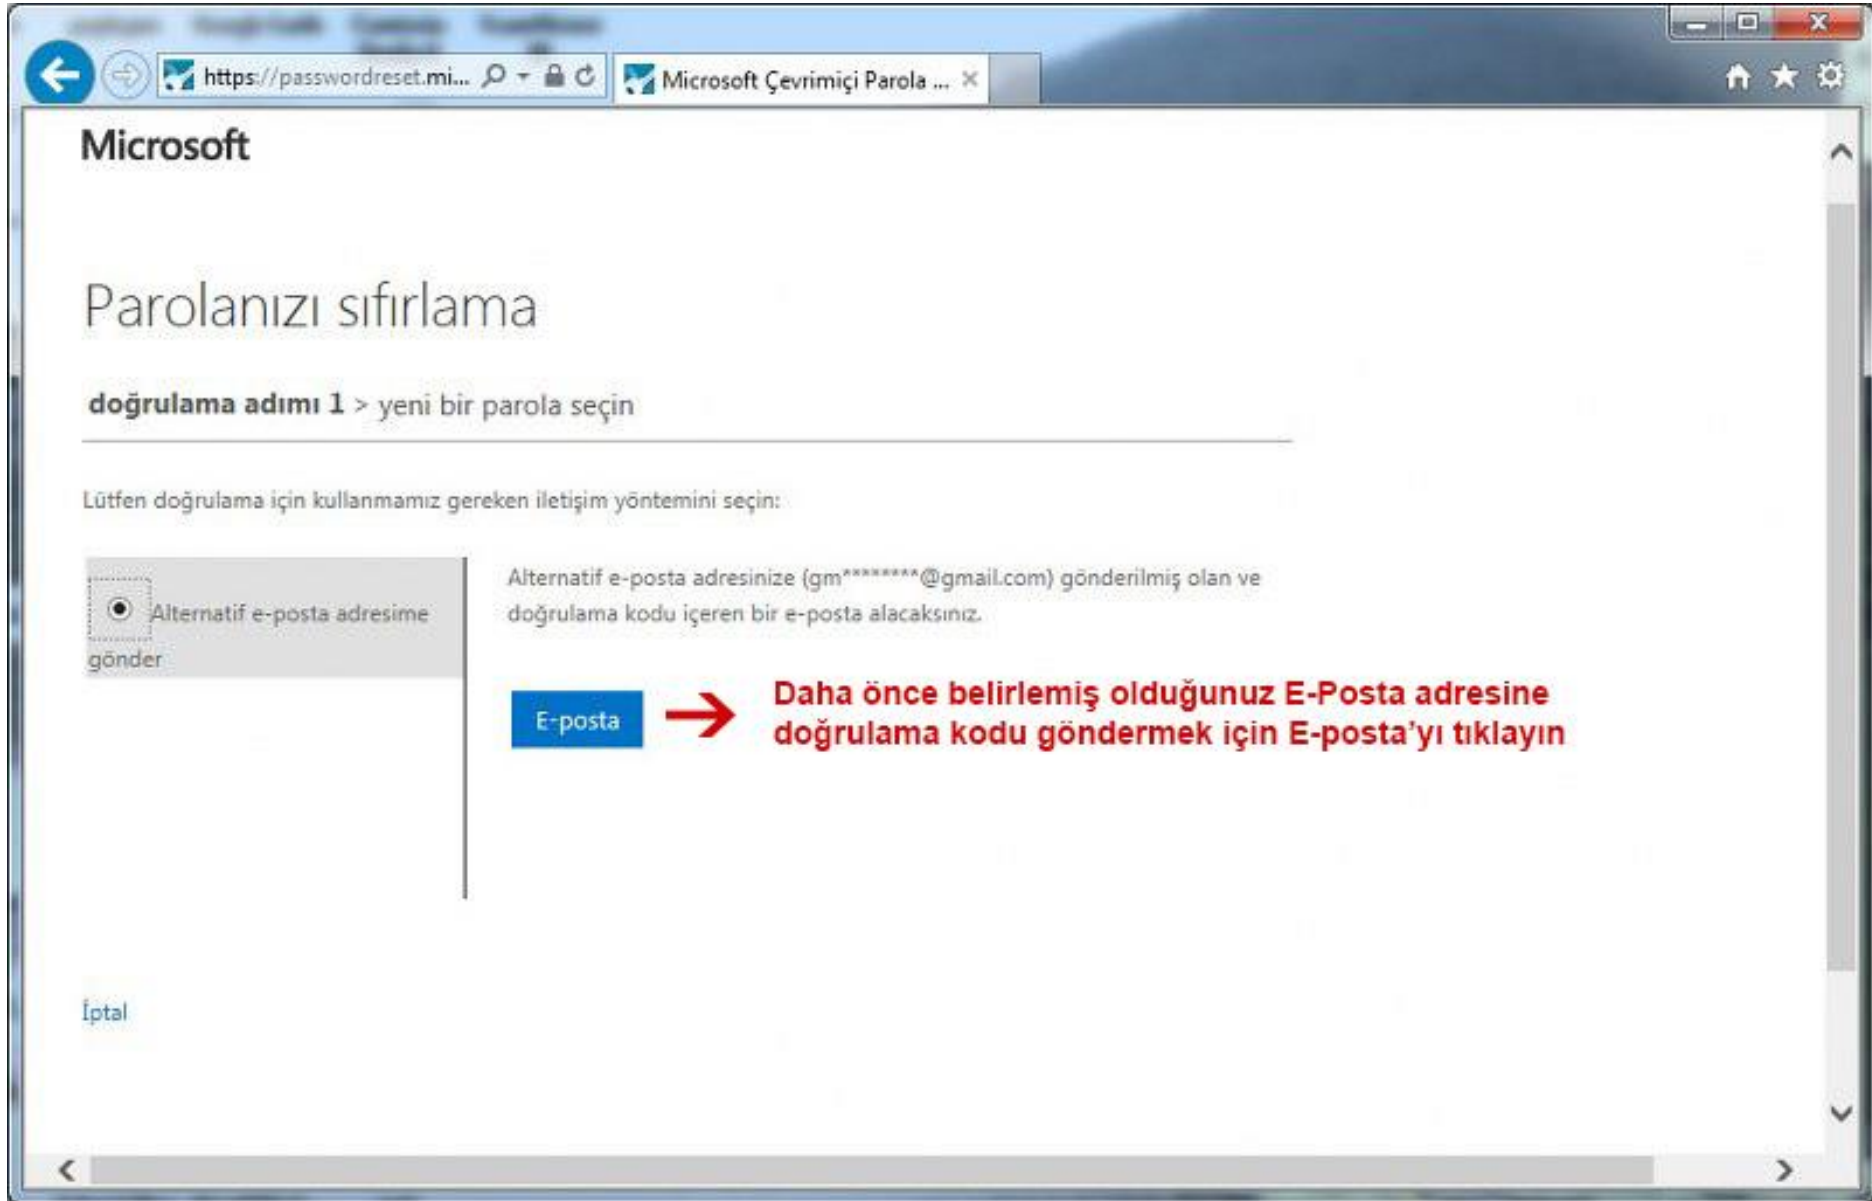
https://passwordreset.mi...

Microsoft Çevrimiçi Parola ...

Microsoft

Parolanızı sıfırlama

doğrulama adımı 1 > yeni bir parola seçin

Lütfen doğrulama için kullanmamız gereken iletişim yöntemini seçin:

Alternatif e-posta adresime gönder

Alternatif e-posta adresinize (gm********@gmail.com) gönderilmiş olan ve doğrulama kodu içeren bir e-posta alacaksınız.

E-posta

Daha önce belirlemiş olduğunuz E-Posta adresine doğrulama kodu göndermek için E-posta'yı tıklayın

İptal